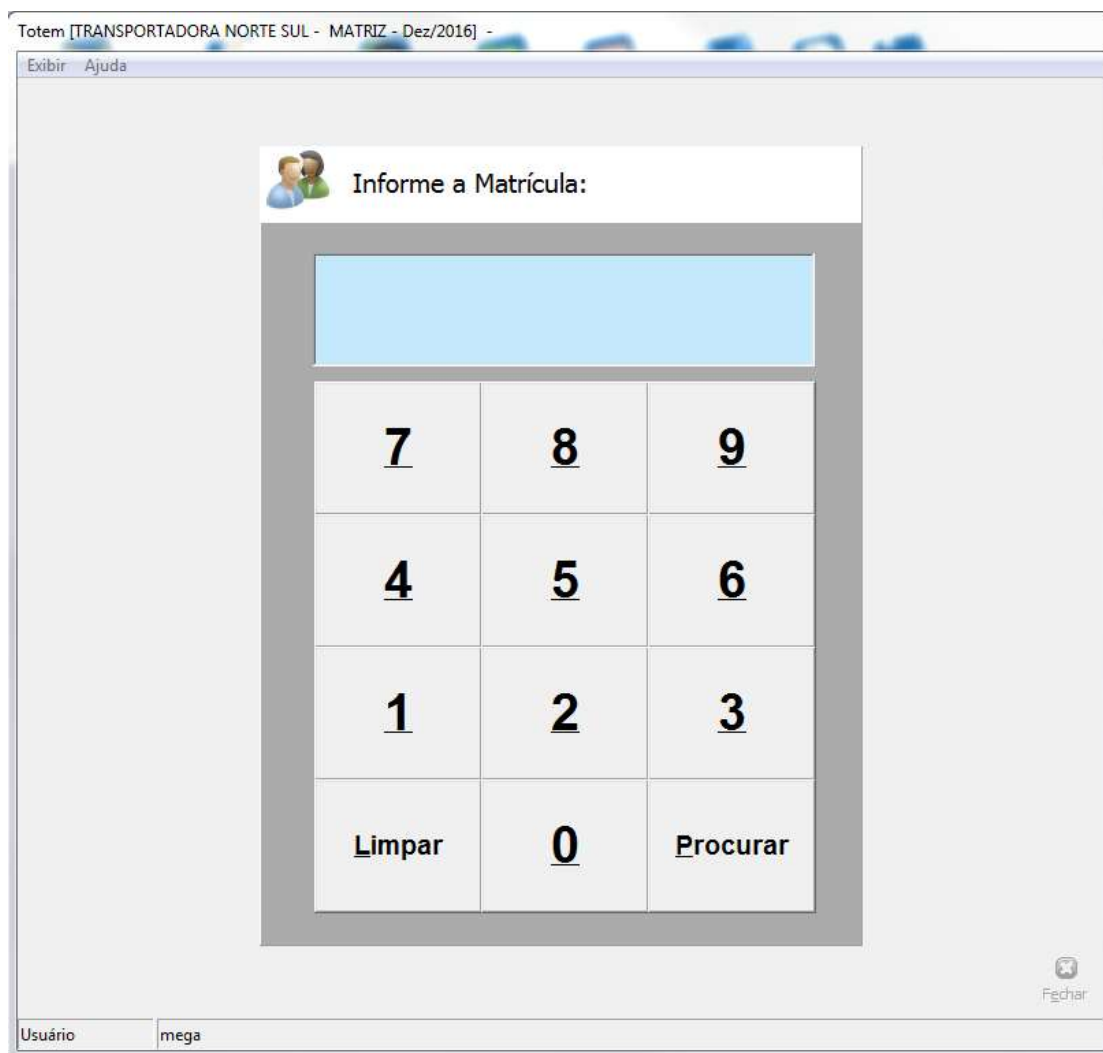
Totem [TRANSPORTADORA NORTE SUL - MATRIZ - Dez/2016] -

Exibir Ajuda

Informe a Matrícula:

| | | |
|---|---|---|
| 7 | 8 | 9 |
| 4 | 5 | 6 |
| 1 | 2 | 3 |
| Limpar | 0 | Procurar |

Fechar

Usuário mega